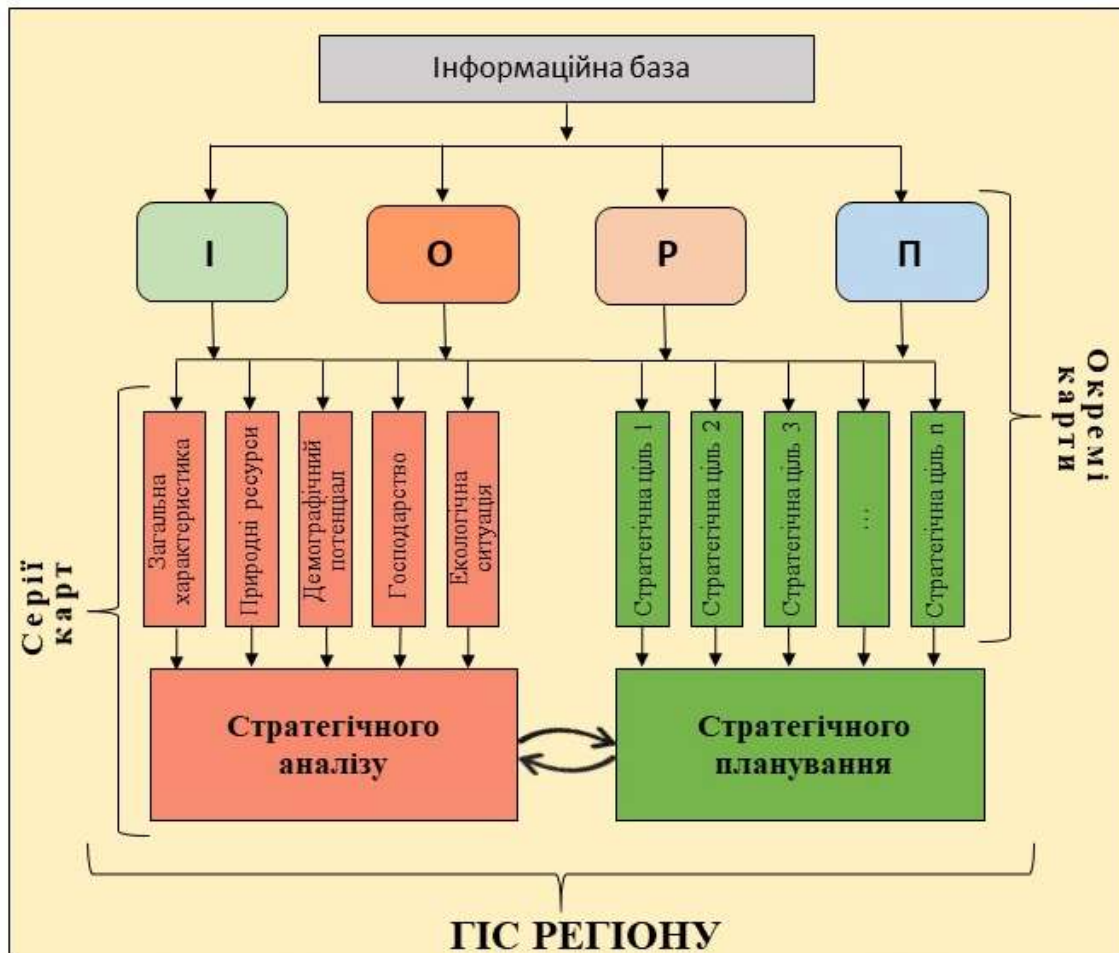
Інформаційна база

І

О

Р

П

Окремі карти

Серії карт

Загальна характеристика

Природні ресурси

Демографічний потенціал

Господарство

Екологічна ситуація

Стратегічна ціль 1

Стратегічна ціль 2

Стратегічна ціль 3

...

Стратегічна ціль n

Стратегічного аналізу

Стратегічного планування

ГІС РЕГІОНУ